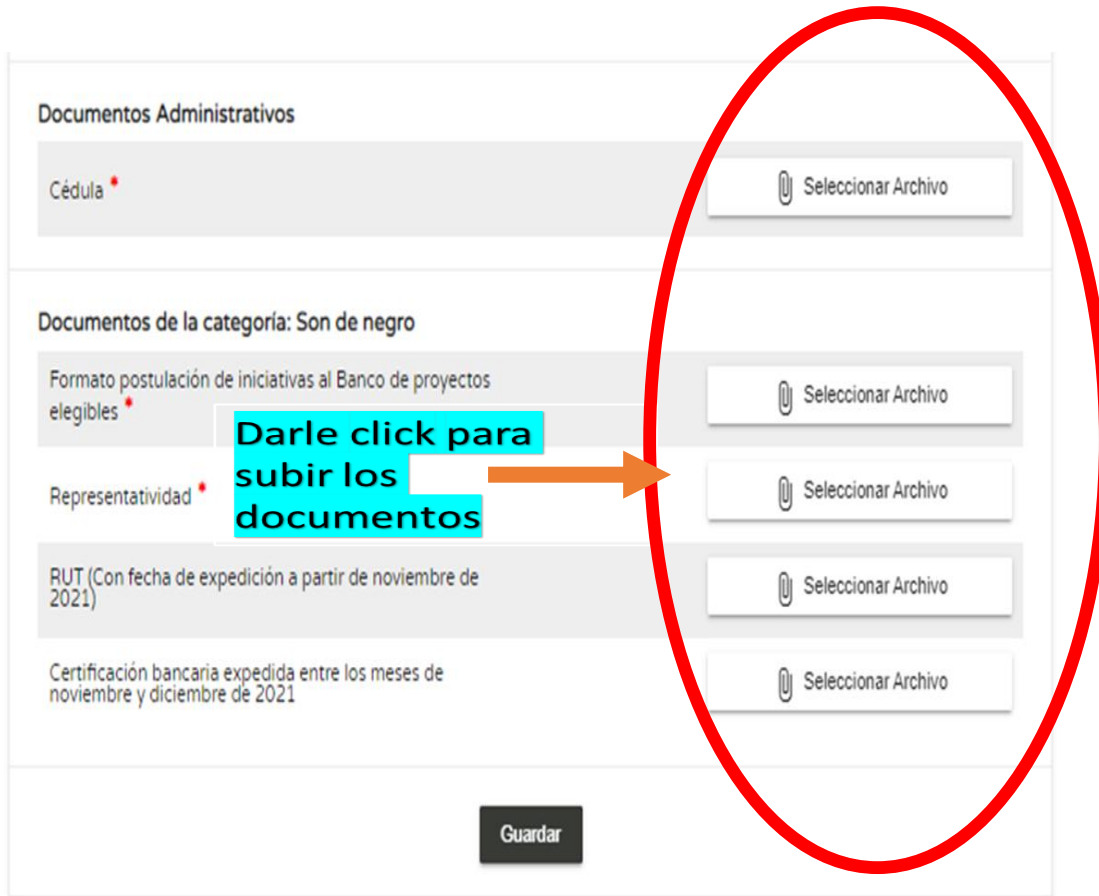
Documentos Administrativos

Cédula *

Seleccionar Archivo

Documentos de la categoría: Son de negro

Formato postulación de iniciativas al Banco de proyectos elegibles *

Seleccionar Archivo

Darle click para subir los documentos

Representatividad *

Seleccionar Archivo

RUT (Con fecha de expedición a partir de noviembre de 2021)

Seleccionar Archivo

Certificación bancaria expedida entre los meses de noviembre y diciembre de 2021

Seleccionar Archivo

Guardar